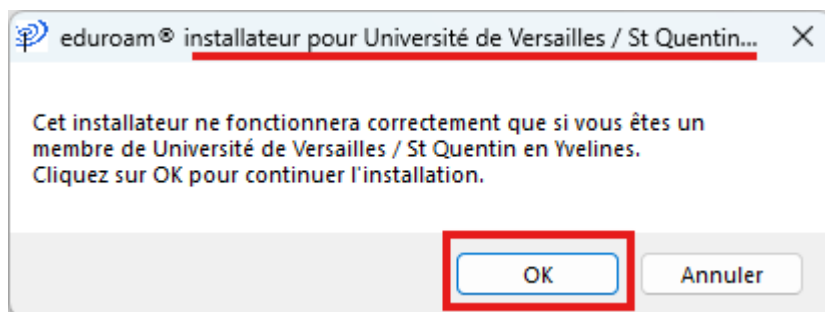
eduroam® installateur pour Université de Versailles / St Quentin... ✕

Cet installateur ne fonctionnera correctement que si vous êtes un membre de Université de Versailles / St Quentin en Yvelines.
Cliquez sur OK pour continuer l'installation.

OK Annuler